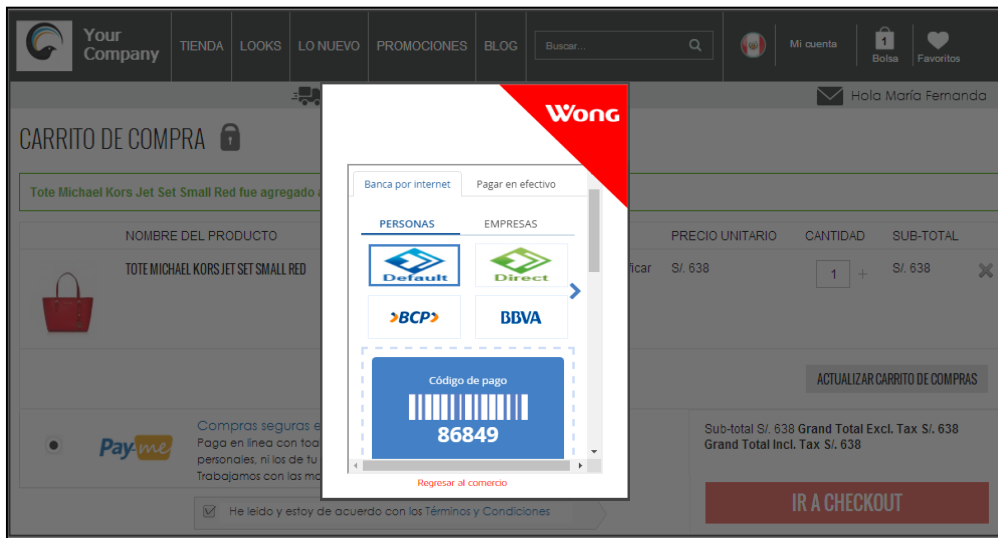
Your Company

TIENDA LOOKS LO NUEVO PROMOCIONES BLOG Buscar...

Mi cuenta

1
Bolsa

Favoritos

Hola María Fernanda

CARRITO DE COMPRA

Tote Michael Kors Jet Set Small Red fue agregado a

NOMBRE DEL PRODUCTO

PRECIO UNITARIO CANTIDAD SUB-TOTAL

TOTE MICHAEL KORS JET SET SMALL RED

ficar S/. 638 1 + S/. 638

ACTUALIZAR CARRITO DE COMPRAS

Pay-me

Compras seguras e
Paga en línea con toa
personales, ni los de tu
Trabajamos con las mo

Sub-total S/. 638 Grand Total Excl. Tax S/. 638
Grand Total Incl. Tax S/. 638

IR A CHECKOUT

He leído y estoy de acuerdo con los Términos y Condiciones

Wong

Banca por internet Pagar en efectivo

PERSONAS EMPRESAS

Default

Direct

BCP

BBVA

Código de pago

86849

Regresar al comercio